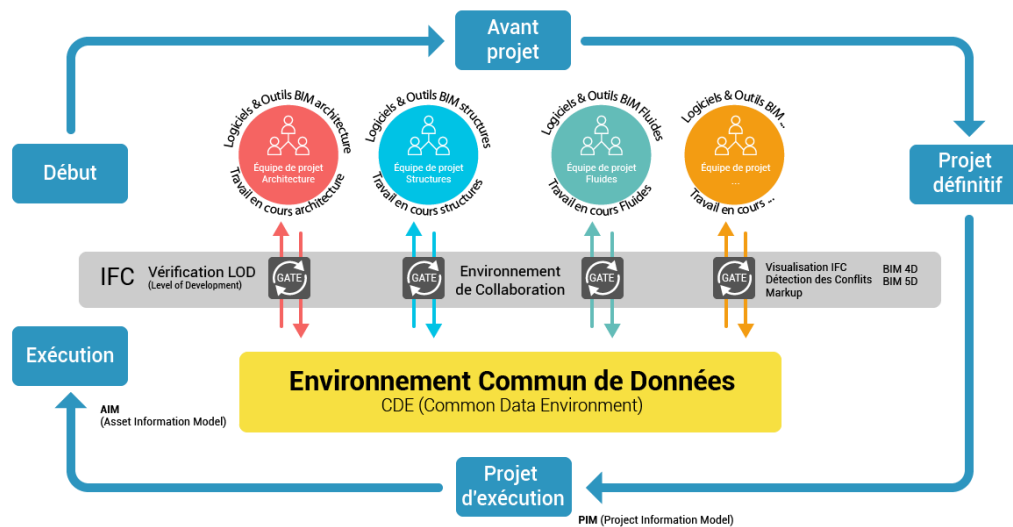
Avant projet

Début

Projet définitif

Logiciels & Outils BIM architecture
Équipe de projet Architecture
Travail en cours architecture

Logiciels & Outils BIM structures
Équipe de projet Structures
Travail en cours structures

Logiciels & Outils BIM Fluides
Équipe de projet Fluides
Travail en cours Fluides

Logiciels & Outils BIM ...
Équipe de projet ...
Travail en cours ...

IFC Vérification LOD (Level of Development)
GATE
GATE
Environnement de Collaboration
GATE
GATE
Visualisation IFC
Détection des Conflits
Markup
BIM 4D
BIM 5D

Exécution

AIM
(Asset Information Model)

Environnement Commun de Données
CDE (Common Data Environment)

Projet d'exécution

PIM (Project Information Model)